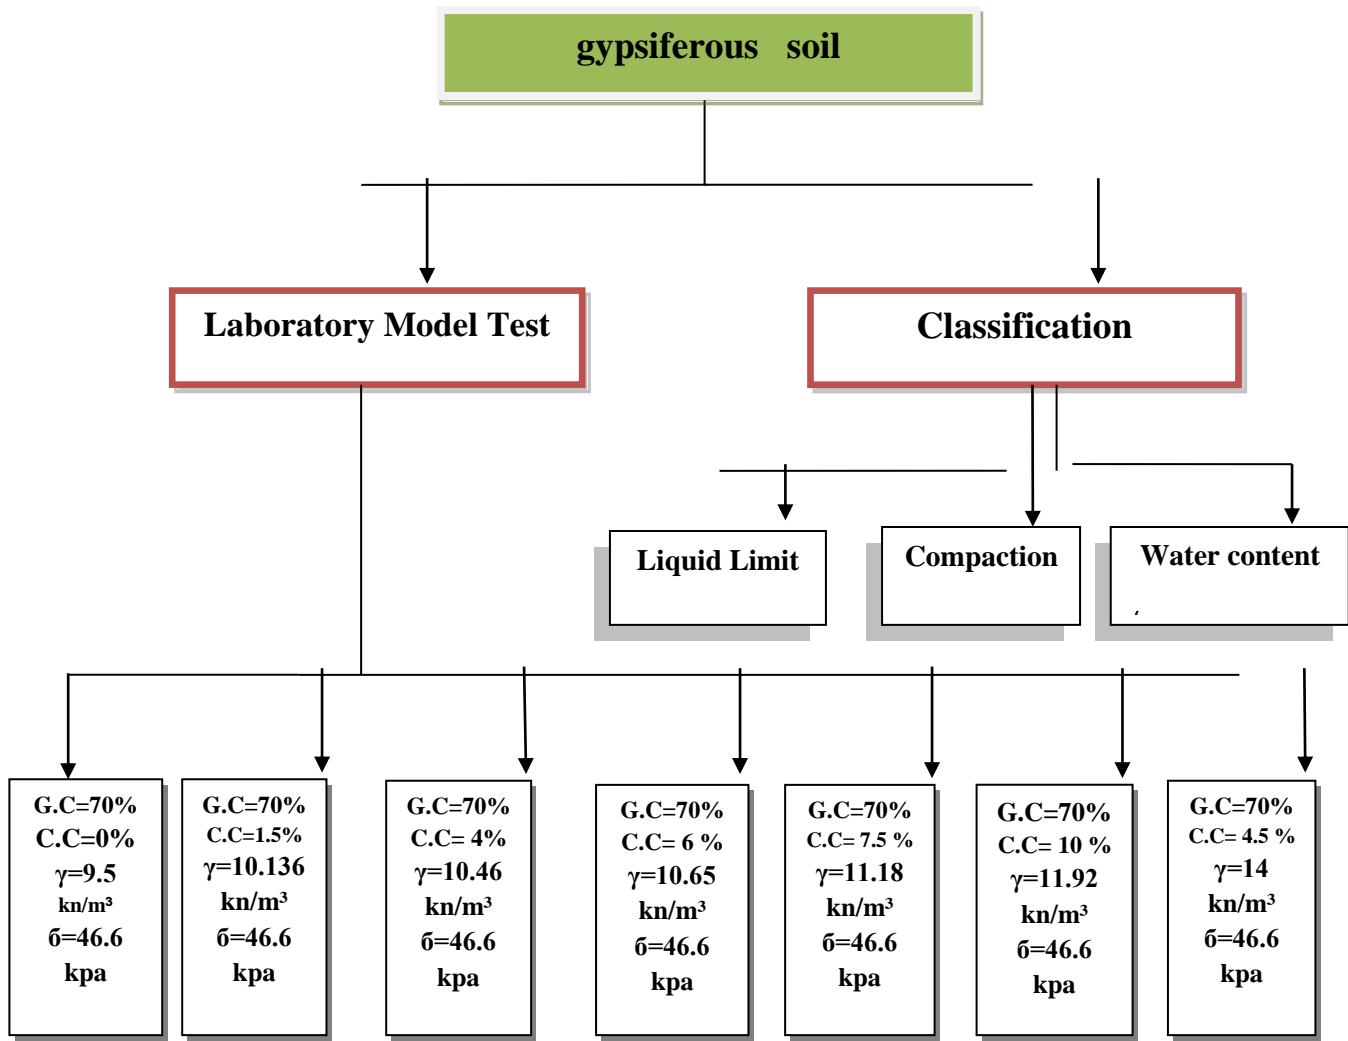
gypsiferous soil

Laboratory Model Test

Classification

Liquid Limit

Compaction

Water content

G.C=70%
C.C=0%
γ=9.5
kn/m³
б=46.6
kpa

G.C=70%
C.C=1.5%
γ=10.136
kn/m³
б=46.6
kpa

G.C=70%
C.C= 4%
γ=10.46
kn/m³
б=46.6
kpa

G.C=70%
C.C= 6 %
γ=10.65
kn/m³
б=46.6
kpa

G.C=70%
C.C= 7.5 %
γ=11.18
kn/m³
б=46.6
kpa

G.C=70%
C.C= 10 %
γ=11.92
kn/m³
б=46.6
kpa

G.C=70%
C.C= 4.5 %
γ=14
kn/m³
б=46.6
kpa